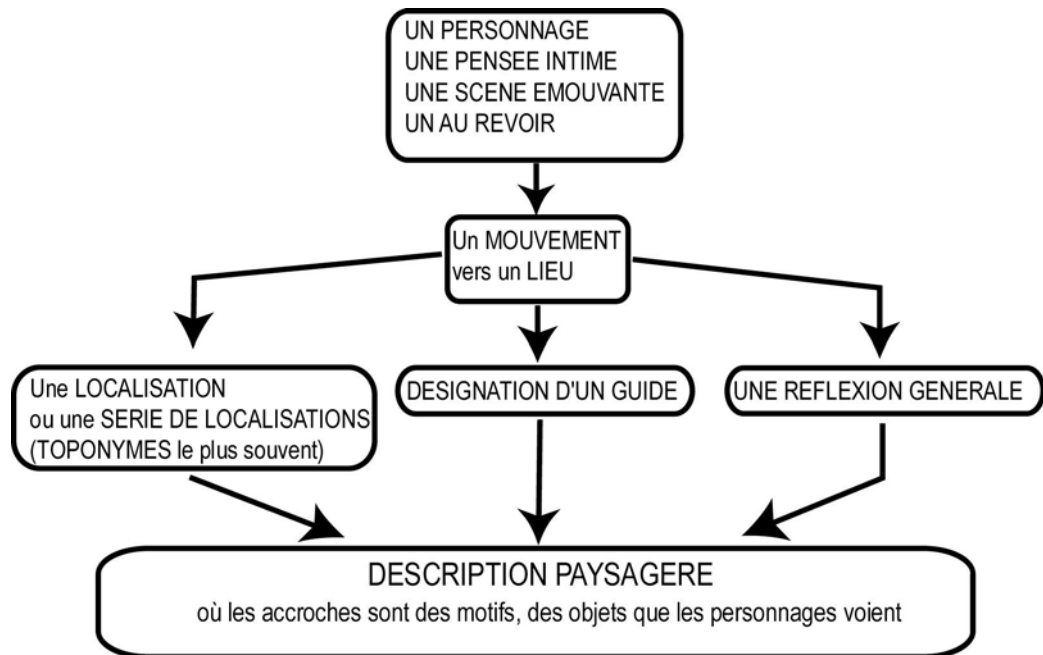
UN PERSONNAGE
UNE PENSEE INTIME
UNE SCENE EMOUVANTE
UN AU REVOIR

Un MOUVEMENT vers un LIEU

Une LOCALISATION ou une SERIE DE LOCALISATIONS (TOPONYMES le plus souvent)

DESIGNATION D'UN GUIDE

UNE REFLEXION GENERALE

DESCRIPTION PAYSAGERE
où les accroches sont des motifs, des objets que les personnages voient